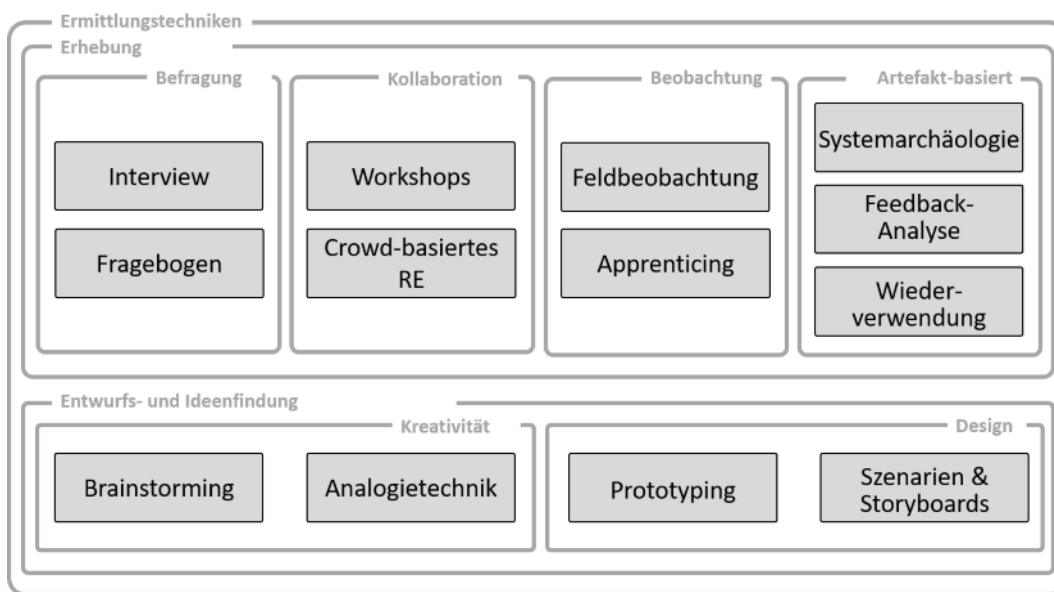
Ermittlungstechniken

Erhebung

Befragung

Interview

Fragebogen

Kollaboration

Workshops

Crowd-basiertes RE

Beobachtung

Feldbeobachtung

Apprenticing

Artefakt-basiert

Systemarchäologie

Feedback-Analyse

Wieder-verwendung

Entwurfs- und Ideenfindung

Kreativität

Brainstorming

Analogietechnik

Design

Prototyping

Szenarien & Storyboards